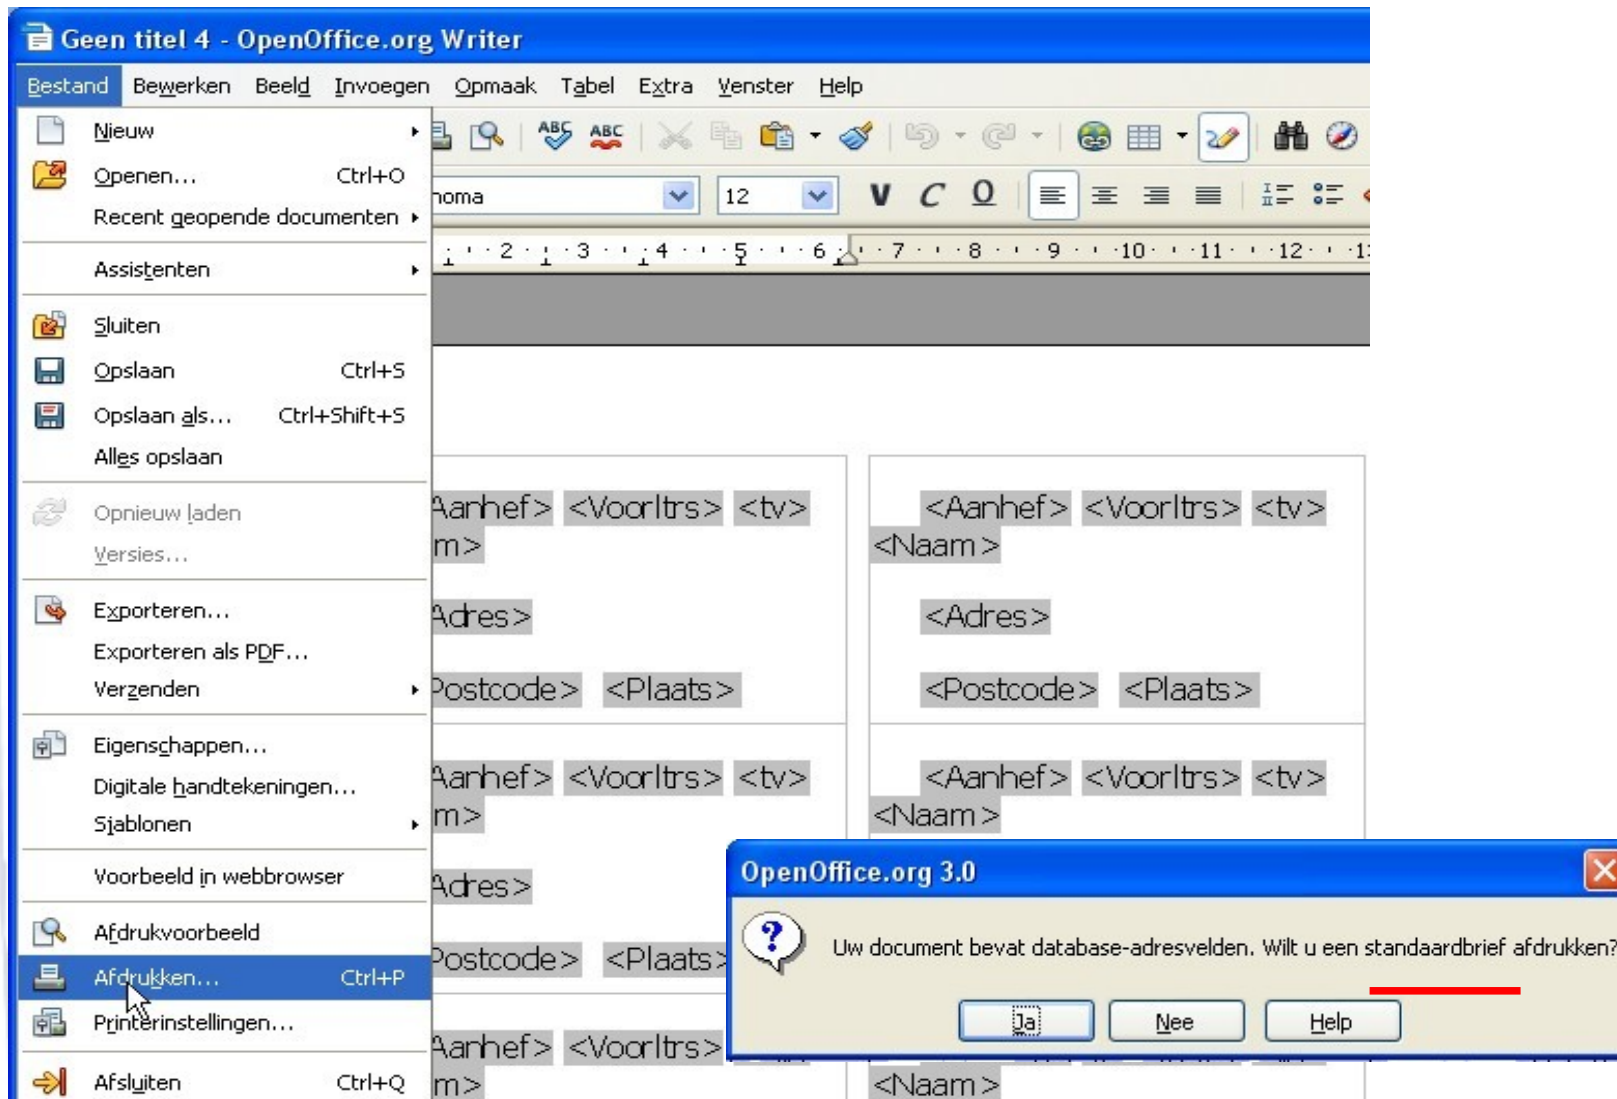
Geen titel 4 - OpenOffice.org Writer

Bestand Bewerken Beeld Invoegen Opmaak Tabel Extra Venster Help

Nieuw
Openen... Ctrl+O
Recent geopende documenten
Assistenten
Sluiten
Opslaan Ctrl+S
Opslaan als... Ctrl+Shift+S
Alles opslaan
Opnieuw laden
Versies...
Exporteren...
Exporteren als PDF...
Verzenden
Eigenschappen...
Digitale handtekeningen...
Sjablonen
Voorbeeld in webbrowser
Afdrukvoorbeeld
Afdrukken... Ctrl+P
Printerinstellingen...
Afsluiten Ctrl+Q

ABC ABC

ahoma 12

V C O

2 3 4 5 6 7 8 9 10 11 12 1

Aanhef> <Voorltrs> <tv>
m>
Adres>
Postcode> <Plaats>

<Aanhef> <Voorltrs> <tv>
<Naam>
<Adres>
<Postcode> <Plaats>

Aanhef> <Voorltrs> <tv>
m>
Adres>
Postcode> <Plaats>

<Aanhef> <Voorltrs> <tv>
<Naam>

Aanhef> <Voorltrs>
m>

<Naam>

OpenOffice.org 3.0
Uw document bevat database-adresvelden. Wilt u een standaardbrief afdrukken?
Ja Nee Help